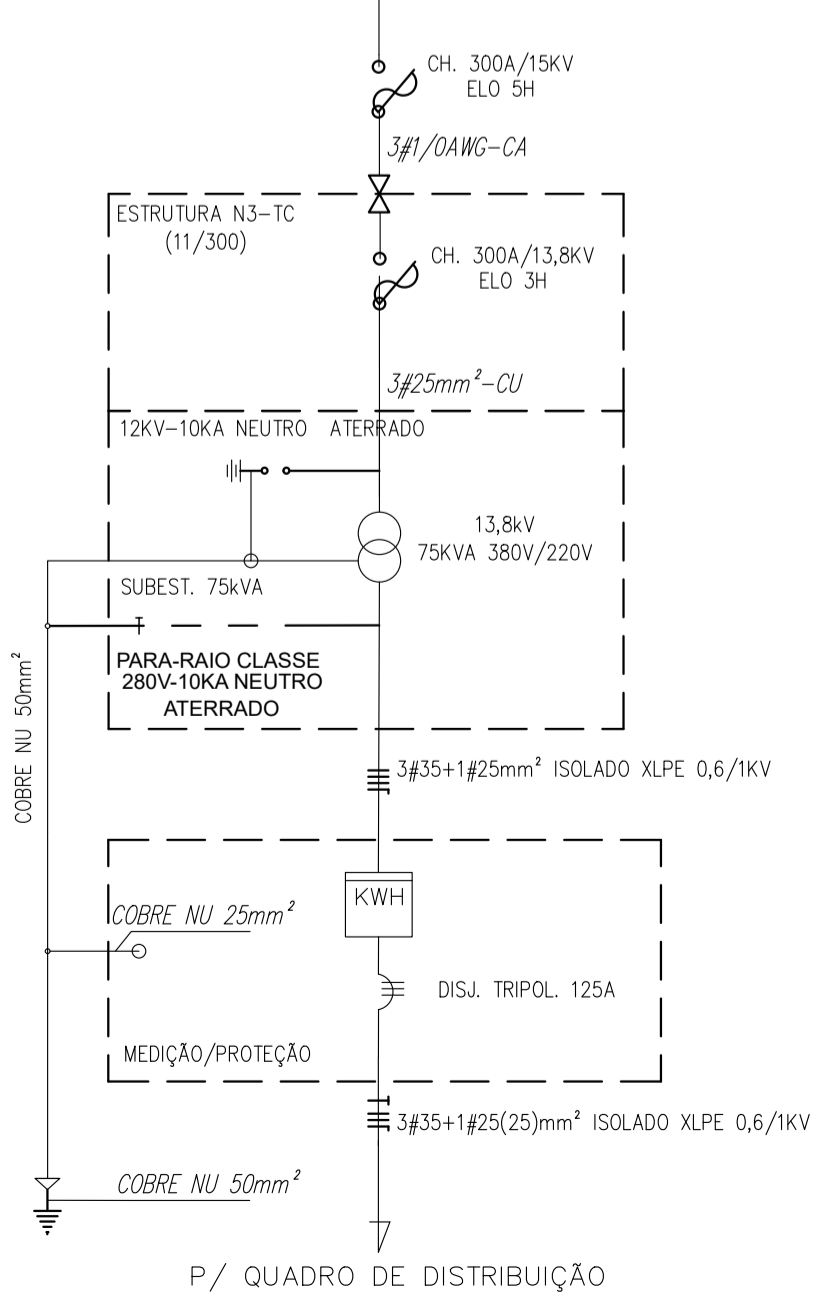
CH. 300A/15KV
ELO 5H

3#1/0AWG-CA

ESTRUTURA N3-TC
(11/300)

CH. 300A/13,8KV
ELO 3H

3#25mm$^2$-CU

12KV-10KA NEUTRO ATERRADO

13,8kV
75KVA 380V/220V

SUBEST. 75kVA

PARA-RAIO CLASSE
280V-10KA NEUTRO
ATERRADO

COBRE NU 50mm$^2$

3#35+1#25mm$^2$ ISOLADO XLPE 0,6/1KV

KWH

COBRE NU 25mm$^2$

DISJ. TRIPOL. 125A

MEDIÇÃO/PROTEÇÃO

3#35+1#25(25)mm$^2$ ISOLADO XLPE 0,6/1KV

COBRE NU 50mm$^2$

P/ QUADRO DE DISTRIBUIÇÃO